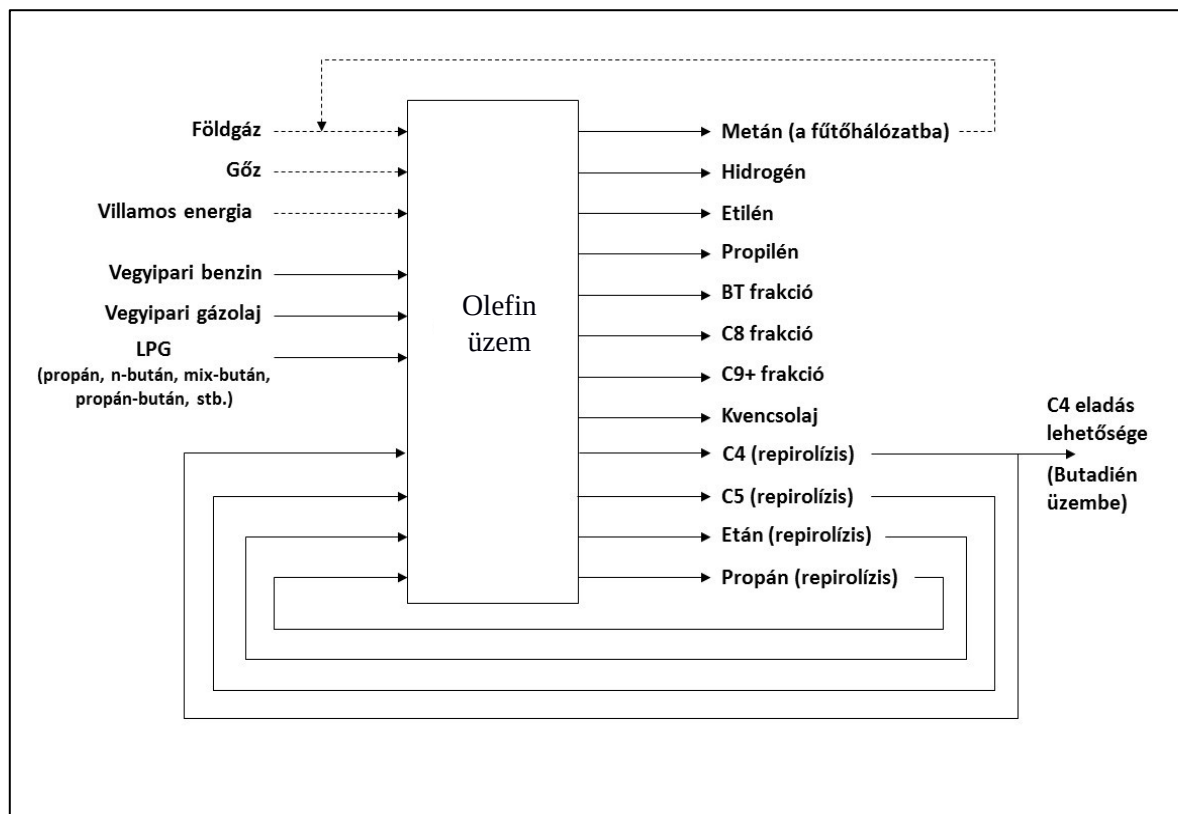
Földgáz
Gőz
Villamos energia
Vegyipari benzin
Vegyipari gázolaj
LPG
(propán, n-bután, mix-bután, propán-bután, stb.)

Olefin üzem

Metán (a fűtőhálózatba)
Hidrogén
Etilén
Propilén
BT frakció
C8 frakció
C9+ frakció
Kvencsolaj
C4 (repirolízis)
C5 (repirolízis)
Etán (repirolízis)
Propán (repirolízis)

C4 eladás lehetősége
(Butadién üzembe)